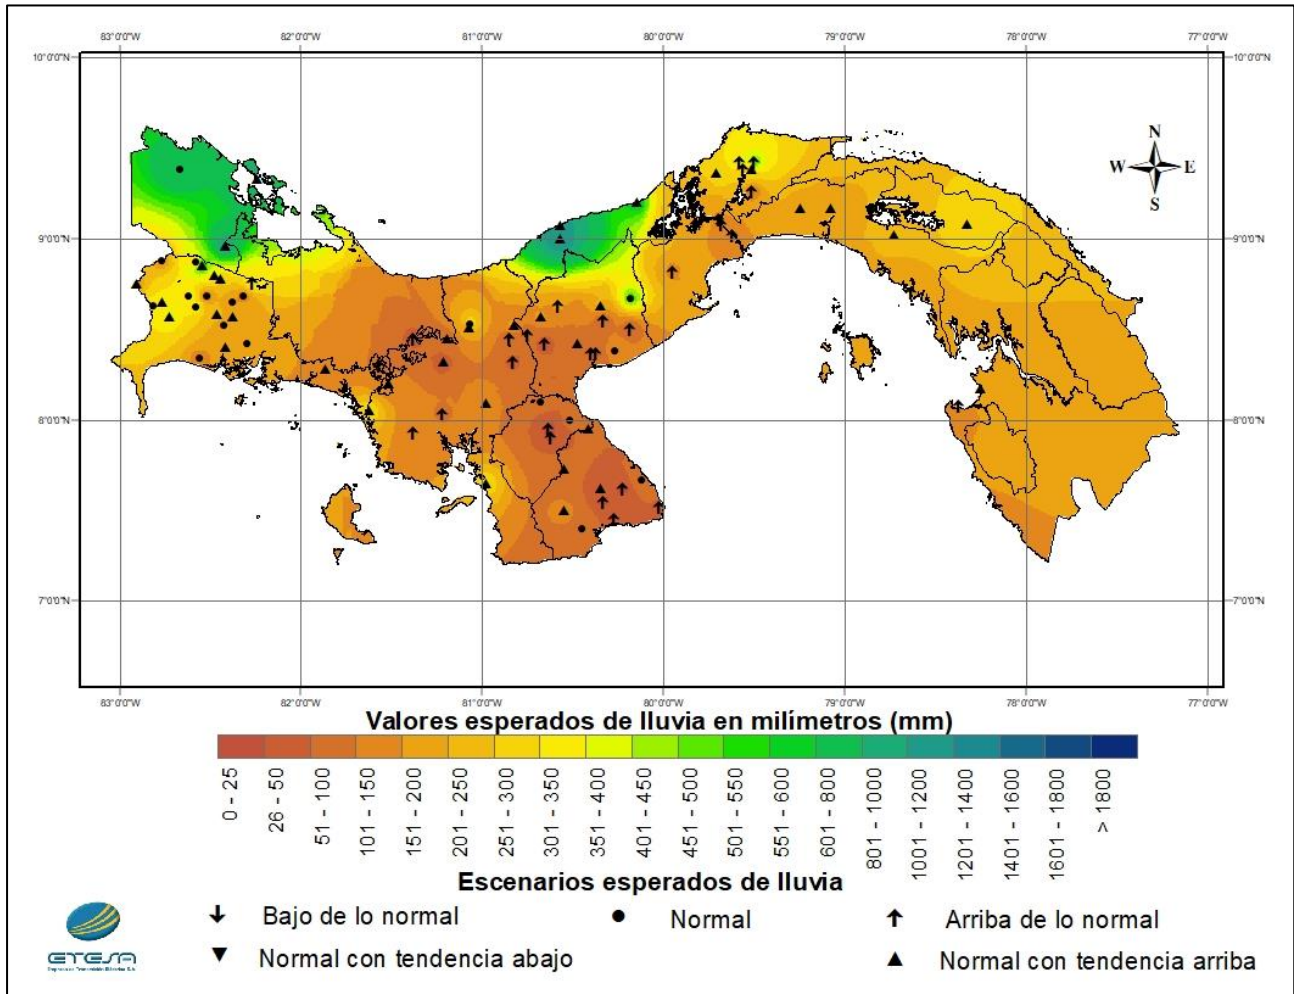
83°0'0"W 82°0'0"W 81°0'0"W 80°0'0"W 79°0'0"W 78°0'0"W 77°0'0"W

10°0'0"N 10°0'0"N

N
W E
S

9°0'0"N 9°0'0"N

8°0'0"N 8°0'0"N

7°0'0"N 7°0'0"N

83°0'0"W 82°0'0"W 81°0'0"W 80°0'0"W 79°0'0"W 78°0'0"W 77°0'0"W

Valores esperados de lluvia en milímetros (mm)

0 - 25
26 - 50
51 - 100
101 - 150
151 - 200
201 - 250
251 - 300
301 - 350
351 - 400
401 - 450
451 - 500
501 - 550
551 - 600
601 - 800
801 - 1000
1001 - 1200
1201 - 1400
1401 - 1600
1601 - 1800
> 1800

Escenarios esperados de lluvia

Bajo de lo normal
Normal
Arriba de lo normal
Normal con tendencia abajo
Normal con tendencia arriba

ETESA
Empresa de Transmisión Eléctrica S.A.